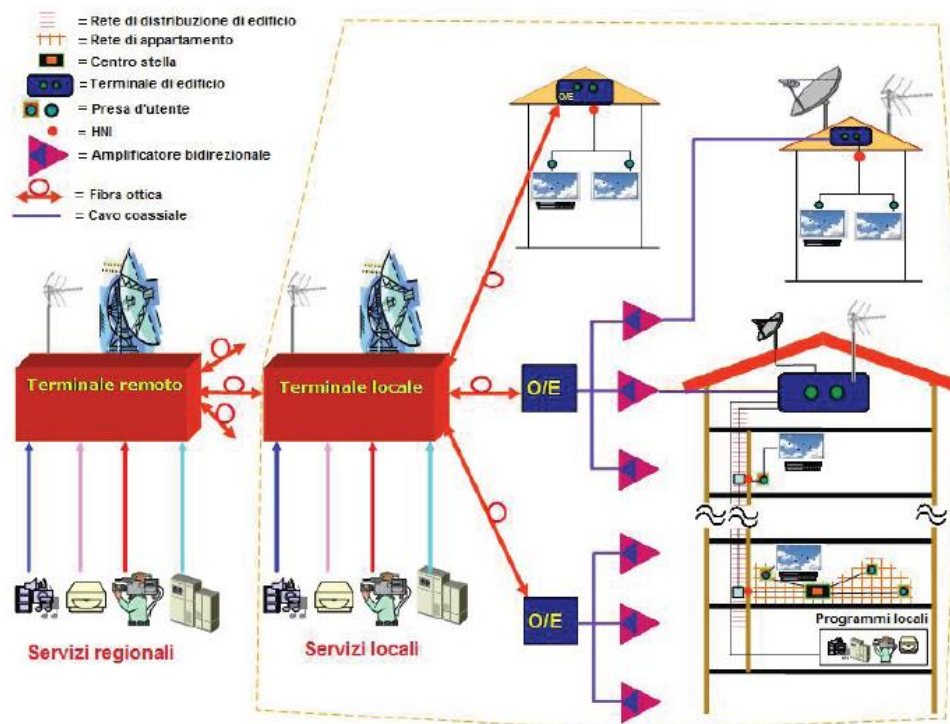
= Rete di distribuzione di edificio
= Rete di appartamento
= Centro stella
= Terminale di edificio
= Presa d'utente
= HNI
= Amplificatore bidirezionale
= Fibra ottica
= Cavo coassiale

O/E

Terminale remoto

Terminale locale

O/E

O/E

Servizi regionali

Servizi locali

Programmi locali